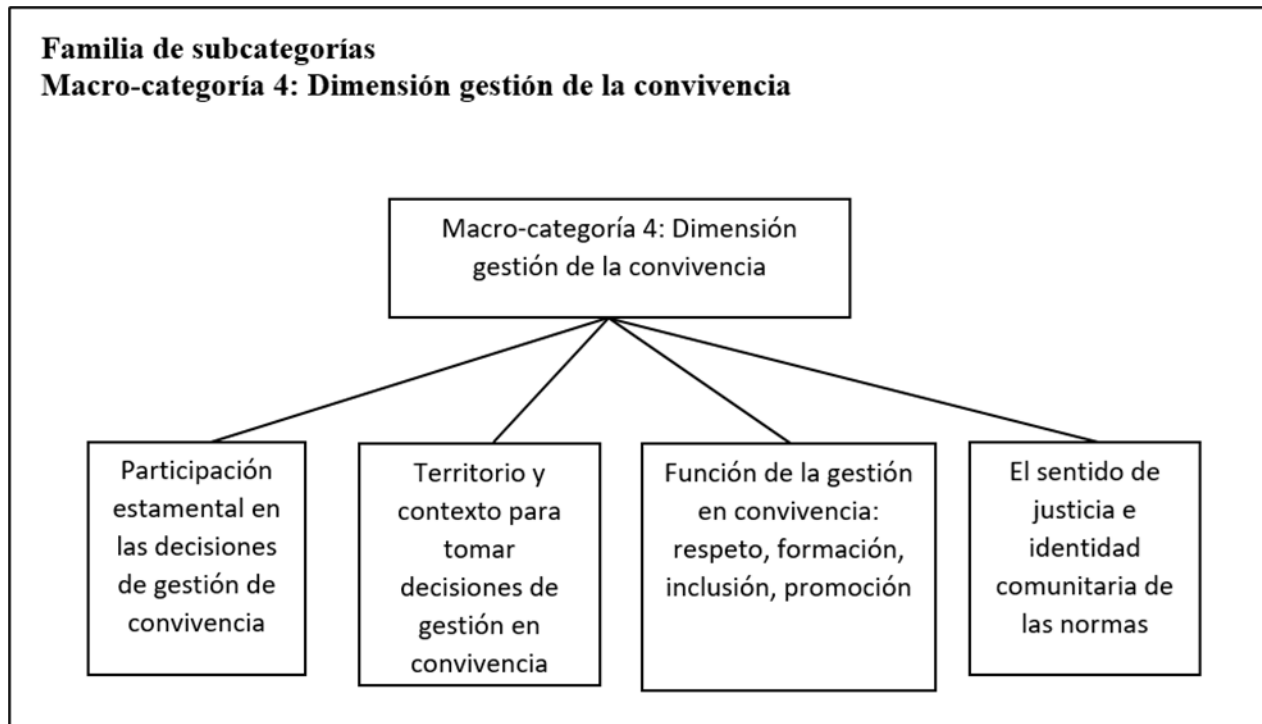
Familia de subcategorías
Macro-categoría 4: Dimensión gestión de la convivencia

Macro-categoría 4: Dimensión gestión de la convivencia

Participación estamental en las decisiones de gestión de convivencia

Territorio y contexto para tomar decisiones de gestión en convivencia

Función de la gestión en convivencia: respeto, formación, inclusión, promoción

El sentido de justicia e identidad comunitaria de las normas